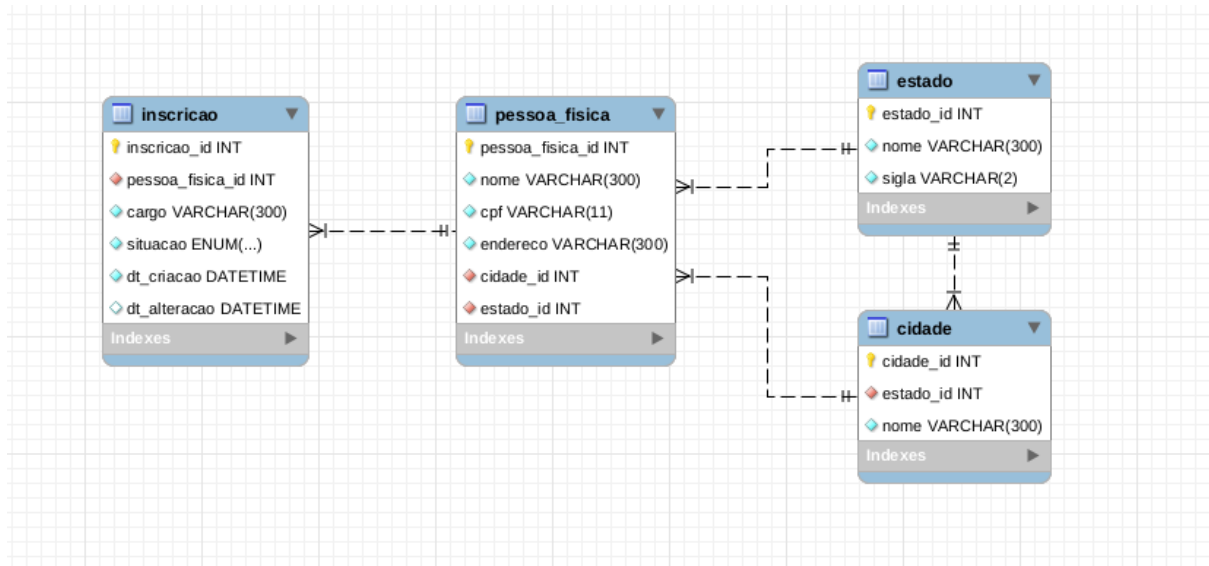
inscricao
inscricao_id INT
pessoa_fisica_id INT
cargo VARCHAR(300)
situacao ENUM(...)
dt_criacao DATETIME
dt_alteracao DATETIME
Indexes

pessoa_fisica
pessoa_fisica_id INT
nome VARCHAR(300)
cpf VARCHAR(11)
endereco VARCHAR(300)
cidade_id INT
estado_id INT
Indexes

estado
estado_id INT
nome VARCHAR(300)
sigla VARCHAR(2)
Indexes

cidade
cidade_id INT
estado_id INT
nome VARCHAR(300)
Indexes